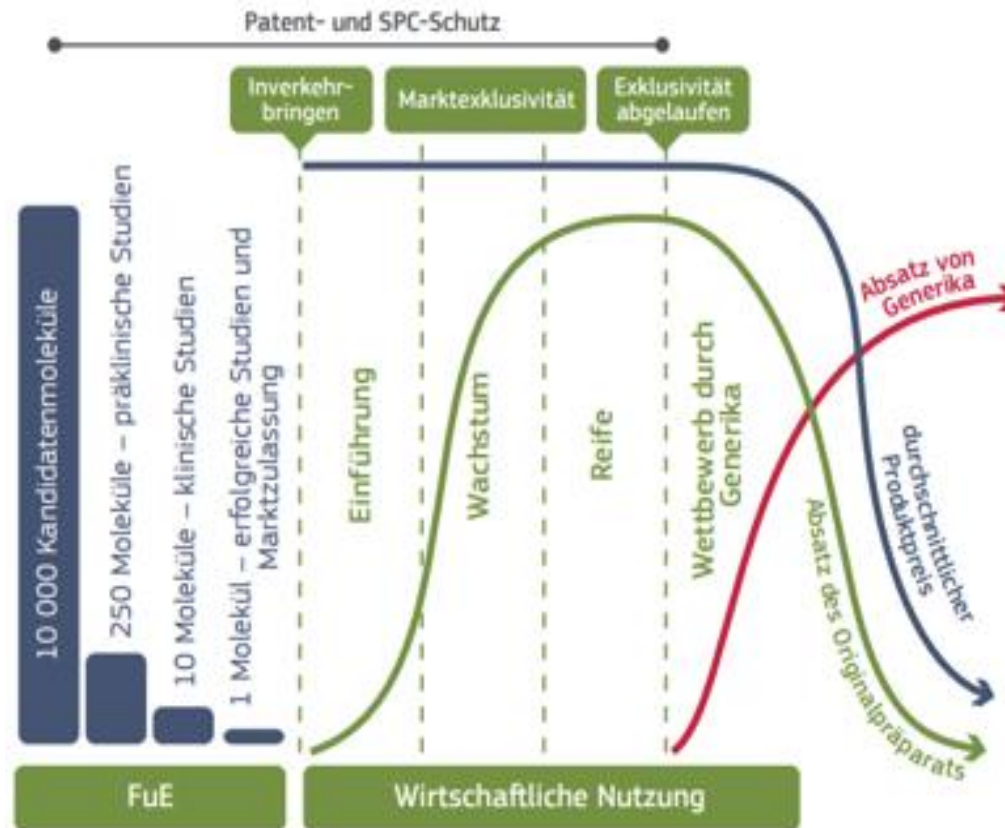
Patent- und SPC-Schutz

Inverkehrbringen

Marktexklusivität

Exklusivität abgelaufen

10 000 Kandidatenmoleküle

250 Moleküle – präklinische Studien

10 Moleküle – klinische Studien

1 Molekül – erfolgreiche Studien und Marktzulassung

Einführung

Wachstum

Reife

Wettbewerb durch Generika

Absatz von Generika

durchschnittlicher Produktpreis

Absatz des Originalpräparats

FuE

Wirtschaftliche Nutzung